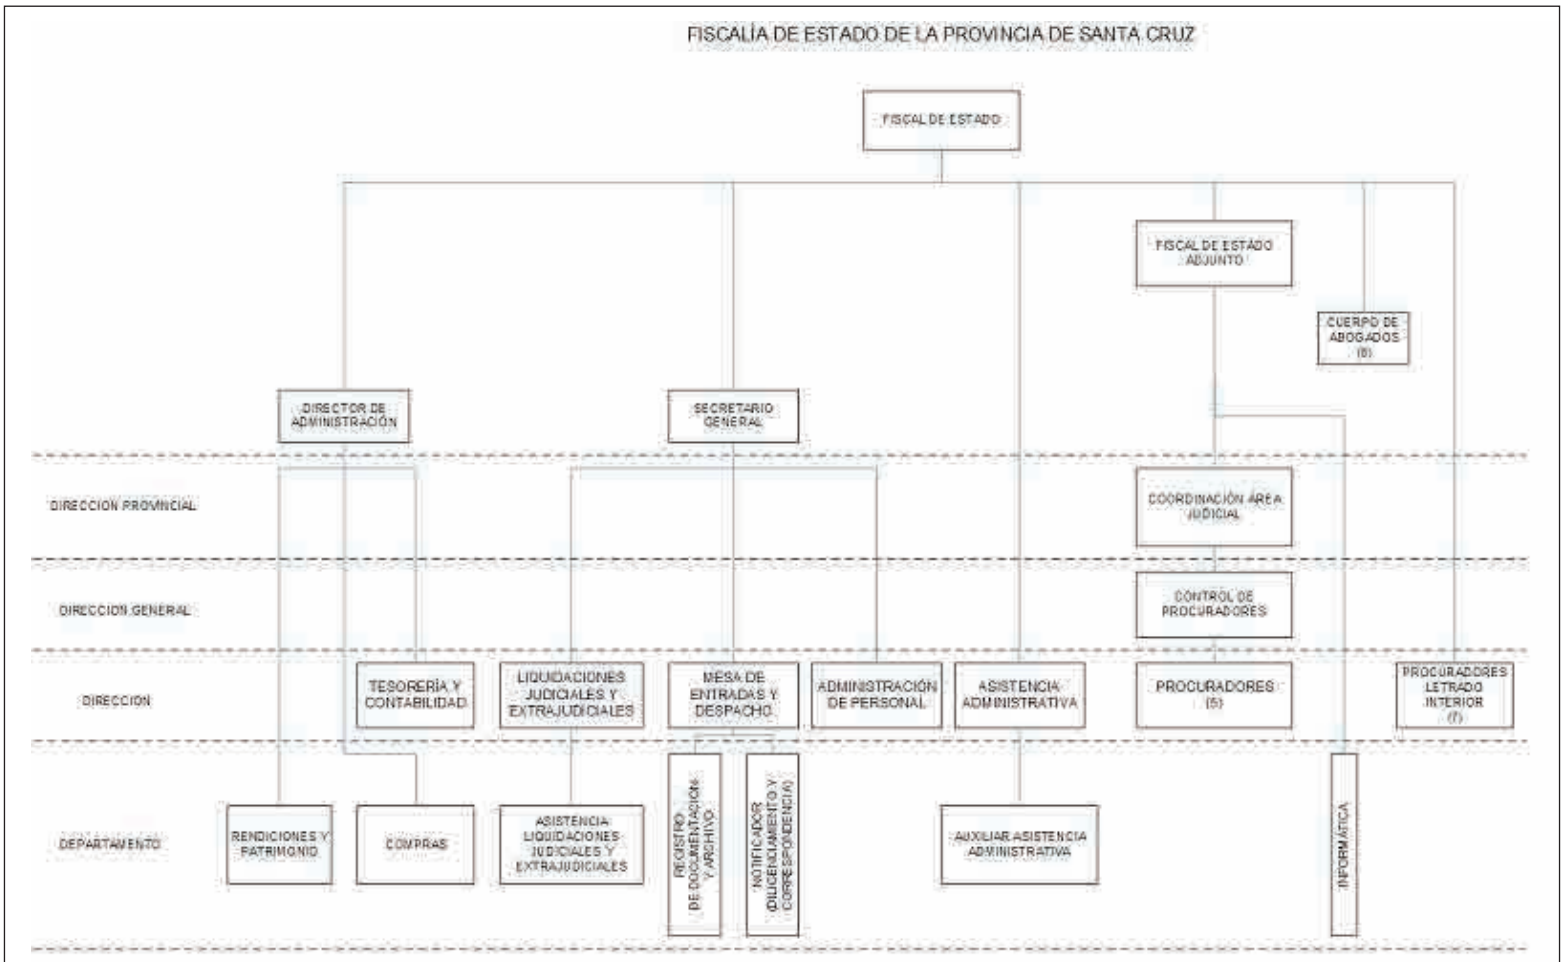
FISCALÍA DE ESTADO DE LA PROVINCIA DE SANTA CRUZ

FISCAL DE ESTADO

FISCAL DE ESTADO ADJUNTO

CUERPO DE ABOGADOS (8)

DIRECTOR DE ADMINISTRACIÓN

SECRETARIO GENERAL

DIRECCION PROVINCIAL

COORDINACIÓN ÁREA JUDICIAL

DIRECCION GENERAL

CONTROL DE PROCURADORES

DIRECCION

TESORERÍA Y CONTABILIDAD

LIQUIDACIONES JUDICIALES Y EXTRAJUDICIALES

MESA DE ENTRADAS Y DESPACHO

ADMINISTRACIÓN DE PERSONAL

ASISTENCIA ADMINISTRATIVA

PROCURADORES (5)

PROCURADORES LETRADO INTERIOR (7)

DEPARTAMENTO

RENDICIONES Y PATRIMONIO

COMPRAS

ASISTENCIA LIQUIDACIONES JUDICIALES Y EXTRAJUDICIALES

REGISTRO DE DOCUMENTACIÓN Y ARCHIVO

NOTIFICADOR (DILIGENCIAMIENTO Y CORRESPONDENCIA)

AUXILIAR ASISTENCIA ADMINISTRATIVA

INFORMÁTICA